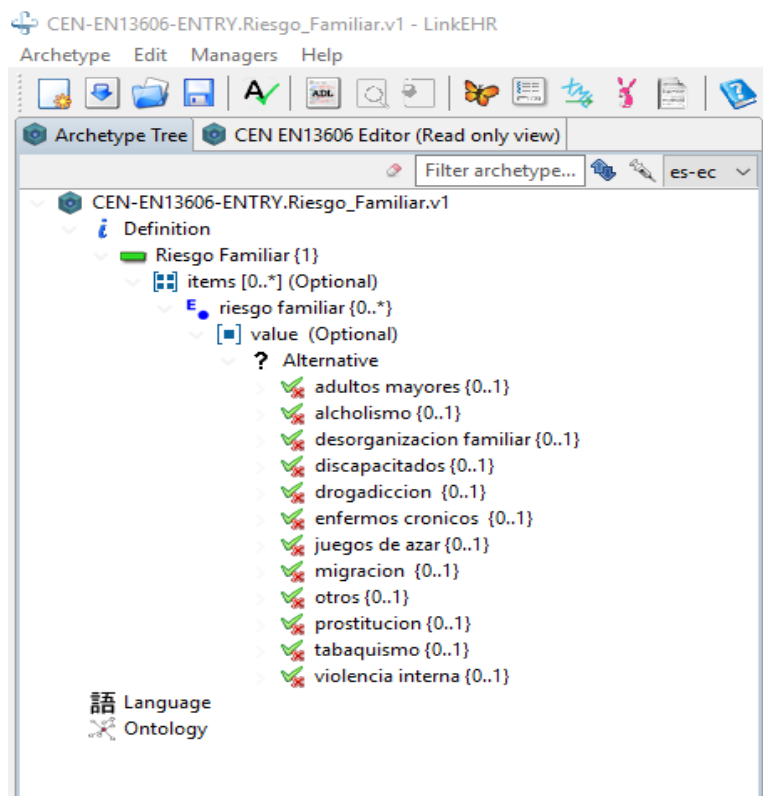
CEN-EN13606-ENTRY.Riesgo_Familiar.v1 - LinkEHR

Archetype Edit Managers Help

ADL

Archetype Tree CEN EN13606 Editor (Read only view)

Filter archetype... es-ec

CEN-EN13606-ENTRY.Riesgo_Familiar.v1
Definition
Riesgo Familiar {1}
items [0..*] (Optional)
E riesgo familiar {0..*}
value (Optional)
? Alternative
adultos mayores {0..1}
alcholismo {0..1}
desorganizacion familiar {0..1}
discapacitados {0..1}
drogadiccion {0..1}
enfermos cronicos {0..1}
juegos de azar {0..1}
migracion {0..1}
otros {0..1}
prostitucion {0..1}
tabaquismo {0..1}
violencia interna {0..1}
語 Language
Ontology